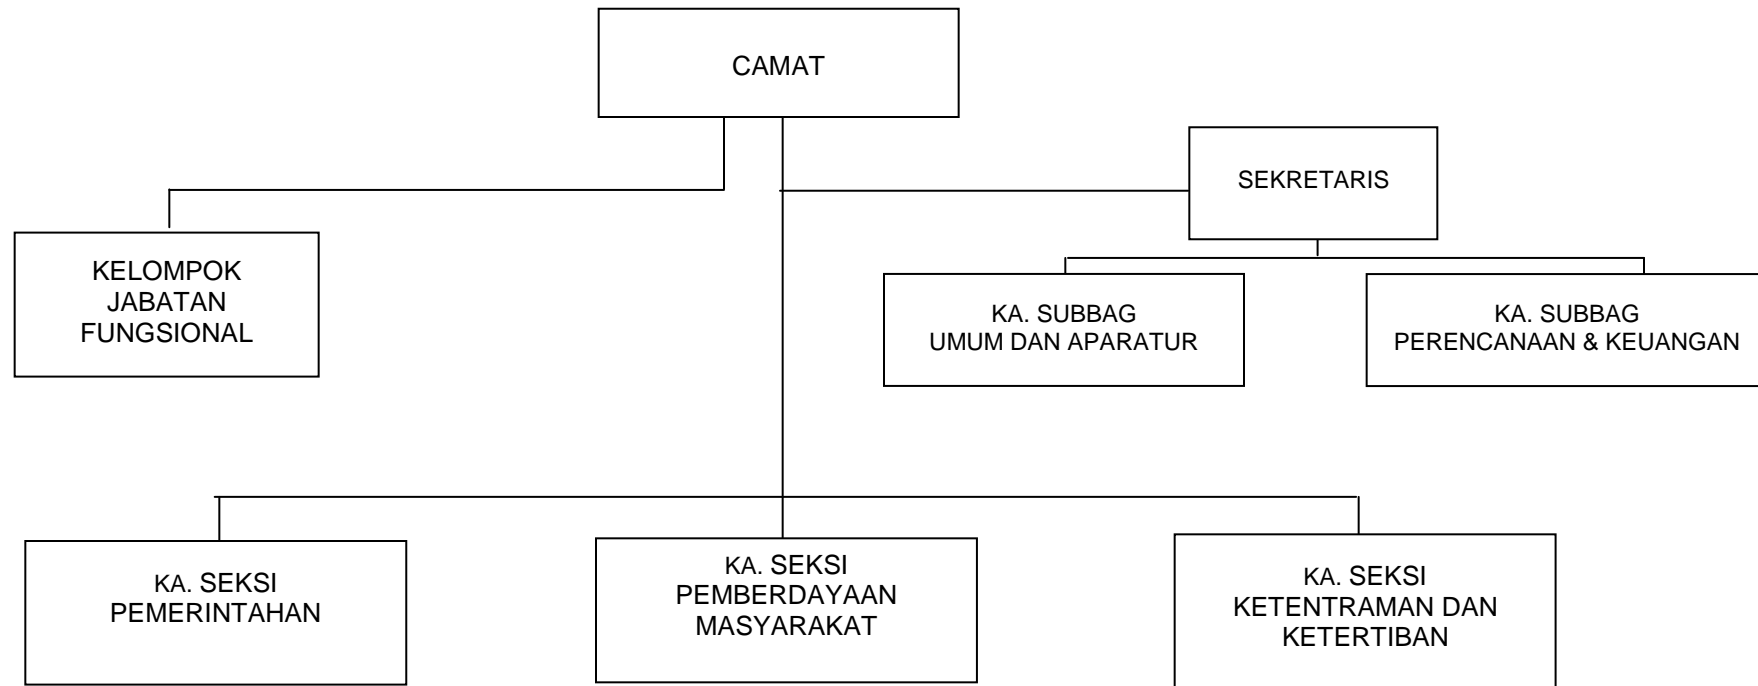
CAMAT

KELOMPOK JABATAN FUNGSIONAL

SEKRETARIS

KA. SUBBAG UMUM DAN APARATUR

KA. SUBBAG PERENCANAAN & KEUANGAN

KA. SEKSI PEMERINTAHAN

KA. SEKSI PEMBERDAYAAN MASYARAKAT

KA. SEKSI KETENTRAMAN DAN KETERTIBAN